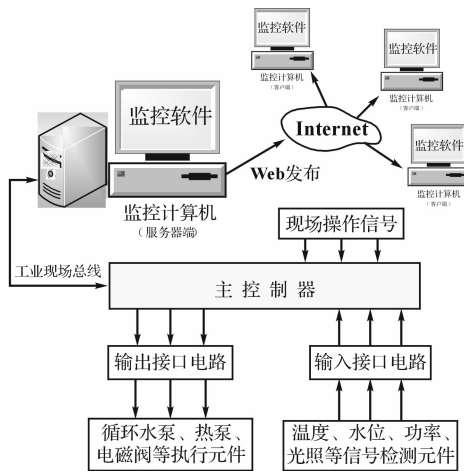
监控软件

监控计算机
（客户端）

监控软件

监控计算机
（客户端）

监控软件

监控计算机
（服务器端）

Internet

Web发布

监控软件

监控计算机
（客户端）

现场操作信号

工业现场总线

主控制器

输出接口电路

输入接口电路

循环水泵、热泵、电磁阀等执行元件

温度、水位、功率、光照等信号检测元件